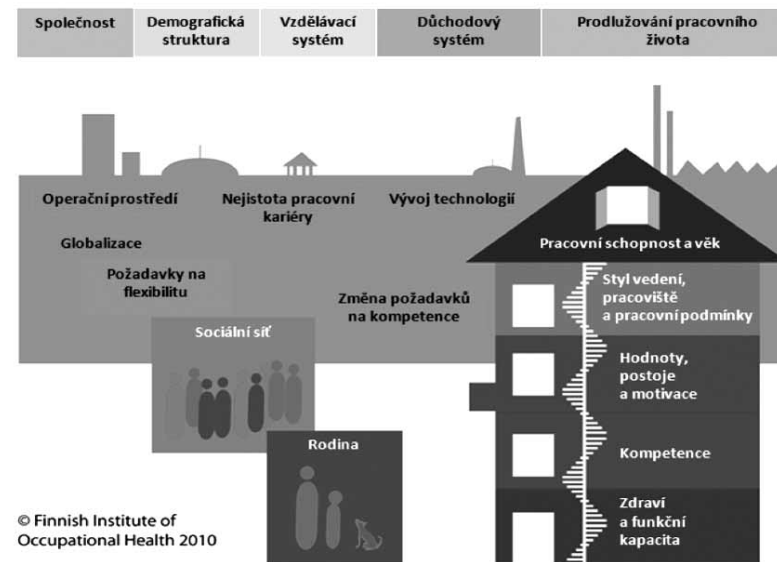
Společnost | Demografická struktura | Vzdělávací systém | Důchodový systém | Prodlužování pracovního života

Operační prostředí

Nejistota pracovní kariéry

Vývoj technologií

Globalizace

Požadavky na flexibilitu

Změna požadavků na kompetence

Sociální síť

Rodina

Pracovní schopnost a věk

Styl vedení, pracoviště a pracovní podmínky

Hodnoty, postoje a motivace

Kompetence

Zdraví a funkční kapacita

© Finnish Institute of Occupational Health 2010